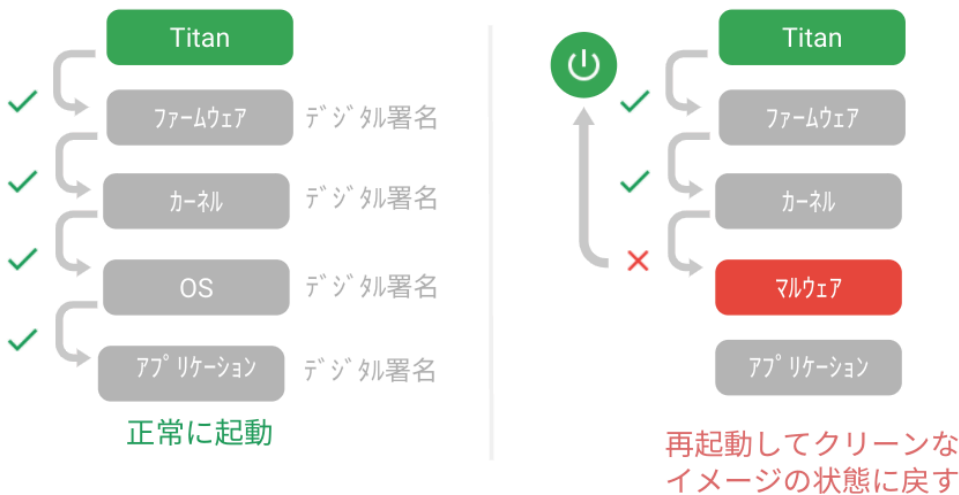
Titan
ファームウェア デジタル署名
カーネル デジタル署名
OS デジタル署名
アプリケーション デジタル署名
正常に起動

Titan
ファームウェア
カーネル
マルウェア
アプリケーション
再起動してクリーンなイメージの状態に戻す